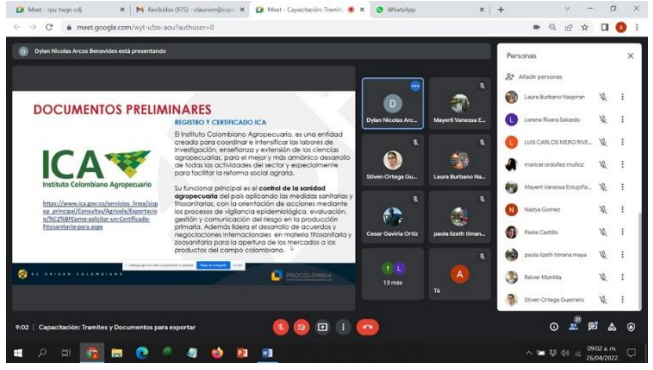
Meet - rpu-twge-cdj | M Recibidos (975) - vlaurion@scp... | Meet - Capacitación: Tramite | WhatsApp

meet.google.com/wyt-ufze-aou?authuser=0

D Dylan Nicolas Arcos Benavides está presentando

DOCUMENTOS PRELIMINARES

REGISTRO Y CERTIFICADO ICA

El Instituto Colombiano Agropecuario, es una entidad creada para coordinar e intensificar las labores de investigación, enseñanza y extensión de las ciencias agropecuarias, para el mejor y más armónico desarrollo de todas las actividades del sector y especialmente para facilitar la reforma social agraria.

Su funcional principal es el control de la sanidad agropecuaria del país aplicando las medidas sanitarias y fitosanitarias, con la orientación de acciones mediante los procesos de vigilancia epidemiológica, evaluación, gestión y comunicación del riesgo en la producción primaria. Además lidera el desarrollo de acuerdos y negociaciones internacionales en materia fitosanitaria y zoosanitaria para la apertura de los mercados a los productos del campo colombiano.

ICA
Instituto Colombiano Agropecuario

https://www.ica.gov.co/servicios_linea/sispa_principal/Consultas/Agricola/Exportacion%C2%BFComo-solicitar-un-Certificado-Fitosanitario-para.aspx

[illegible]

PROCOLOMBIA

Dylan Nicolas Arc...
Mayerli Vanessa E...
Stiven Ortega Gu...
Laura Burbano Na...
Cesar Gaviria Ortiz
paola lizeth timan...
13 más
Tú

Personas
Añadir personas
Laura Burbano Nagiran
Lorena Rivera Salcedo
LUIS CARLOS MERO RIVE...
maricel ordoñez muñoz
Mayerli Vanessa Estupiña...
Nadya Gomez
Paola Castillo
paola lizeth timana maya
Reiver Montilla
Stiven Ortega Guerrero

9:02 | Capacitación: Tramites y Documentos para exportar

09:02 a. m.
26/04/2022